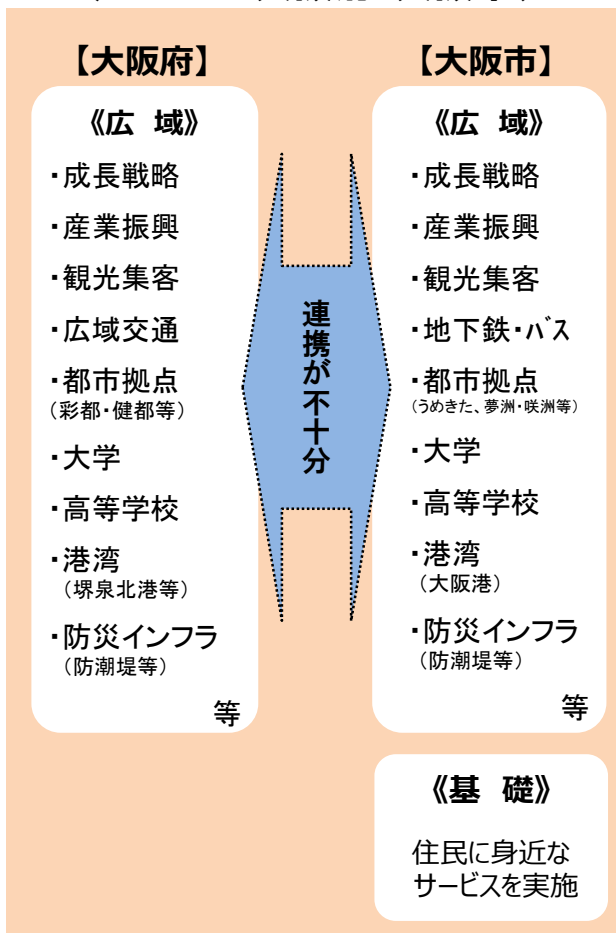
【大阪府】

《広 域》

・成長戦略
・産業振興
・観光集客
・広域交通
・都市拠点
（彩都・健都等）
・大学
・高等学校
・港湾
（堺泉北港等）
・防災インフラ
（防潮堤等）

等

連携が不十分

【大阪市】

《広 域》

・成長戦略
・産業振興
・観光集客
・地下鉄・バス
・都市拠点
（うめきた、夢洲・咲洲等）
・大学
・高等学校
・港湾
（大阪港）
・防災インフラ
（防潮堤等）

等

《基 礎》

住民に身近なサービスを実施